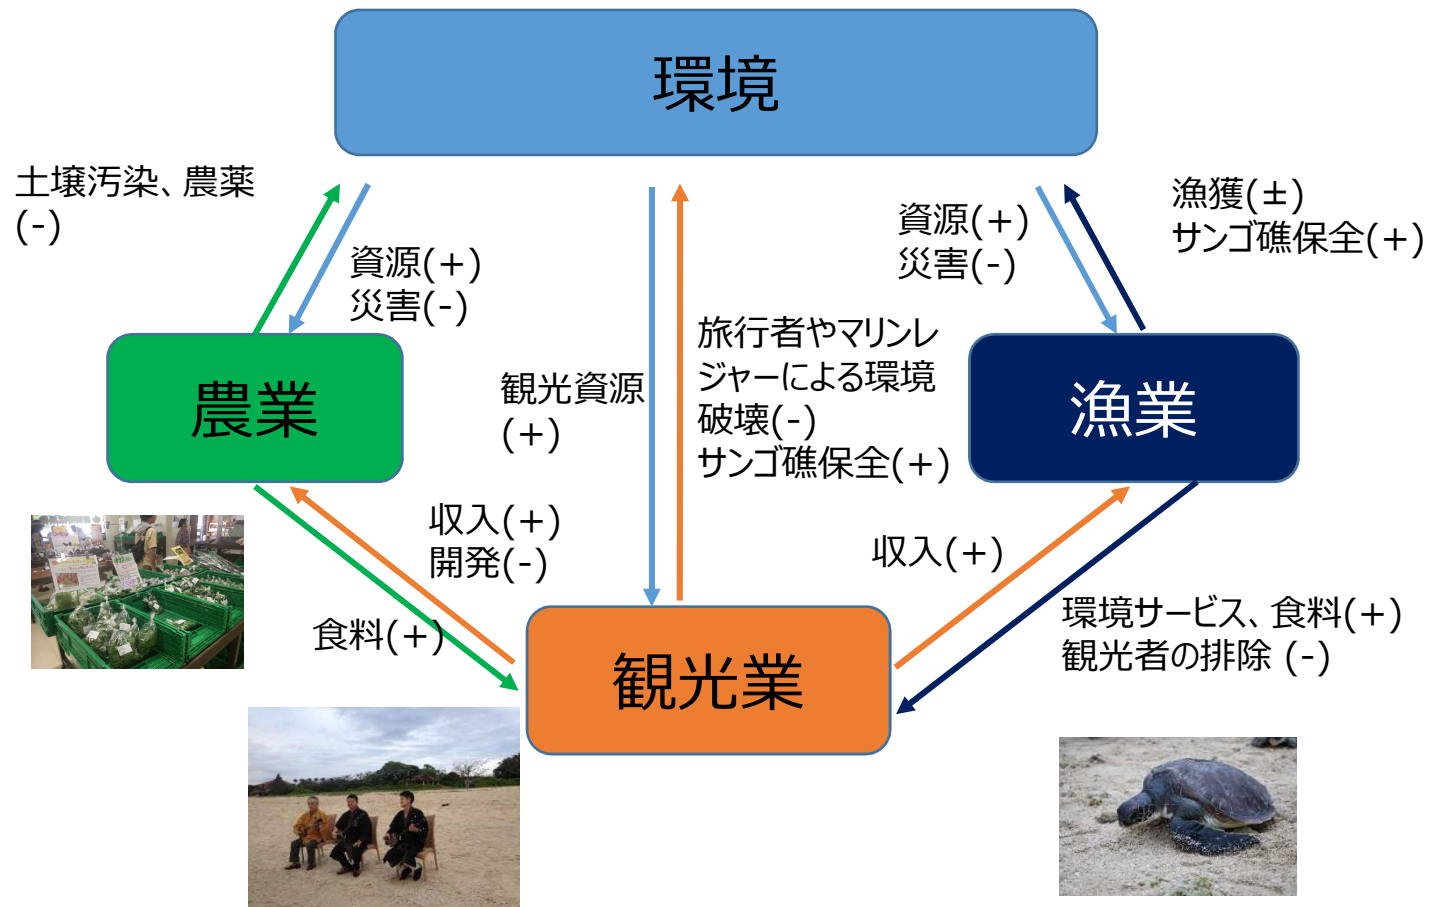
環境

土壌汚染、農薬
(-)

資源(+)
災害(-)

観光資源
(+)

旅行者やマリンレジャーによる環境破壊(-)
サンゴ礁保全(+)

資源(+)
災害(-)

漁獲(±)
サンゴ礁保全(+)

農業

漁業

収入(+)
開発(-)

収入(+)

食料(+)

環境サービス、食料(+)
観光者の排除 (-)

観光業